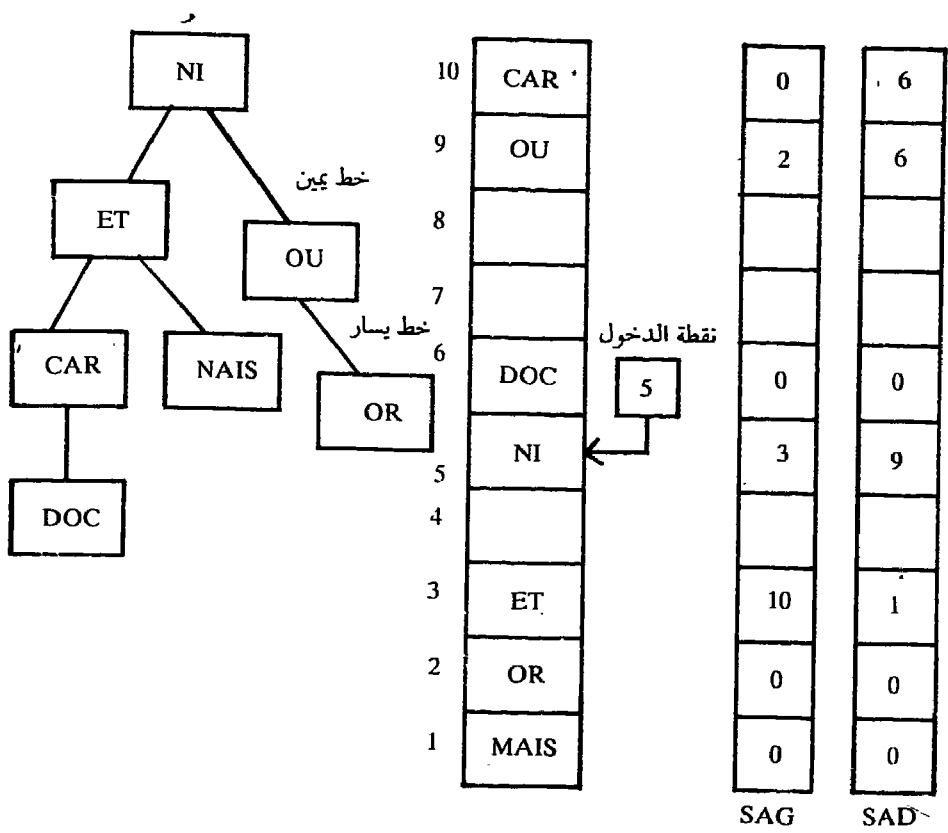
NI
ET
OU
CAR
NAIS
OR
DOC
خط يمين
خط يسار

| | | SAG | SAD |
|---|---|---|---|
| 10 | CAR | 0 | 6 |
| 9 | OU | 2 | 6 |
| 8 | | | |
| 7 | | | |
| 6 | DOC | 0 | 0 |
| 5 | NI | 3 | 9 |
| 4 | | | |
| 3 | ET | 10 | 1 |
| 2 | OR | 0 | 0 |
| 1 | MAIS | 0 | 0 |

نقطة الدخول
5